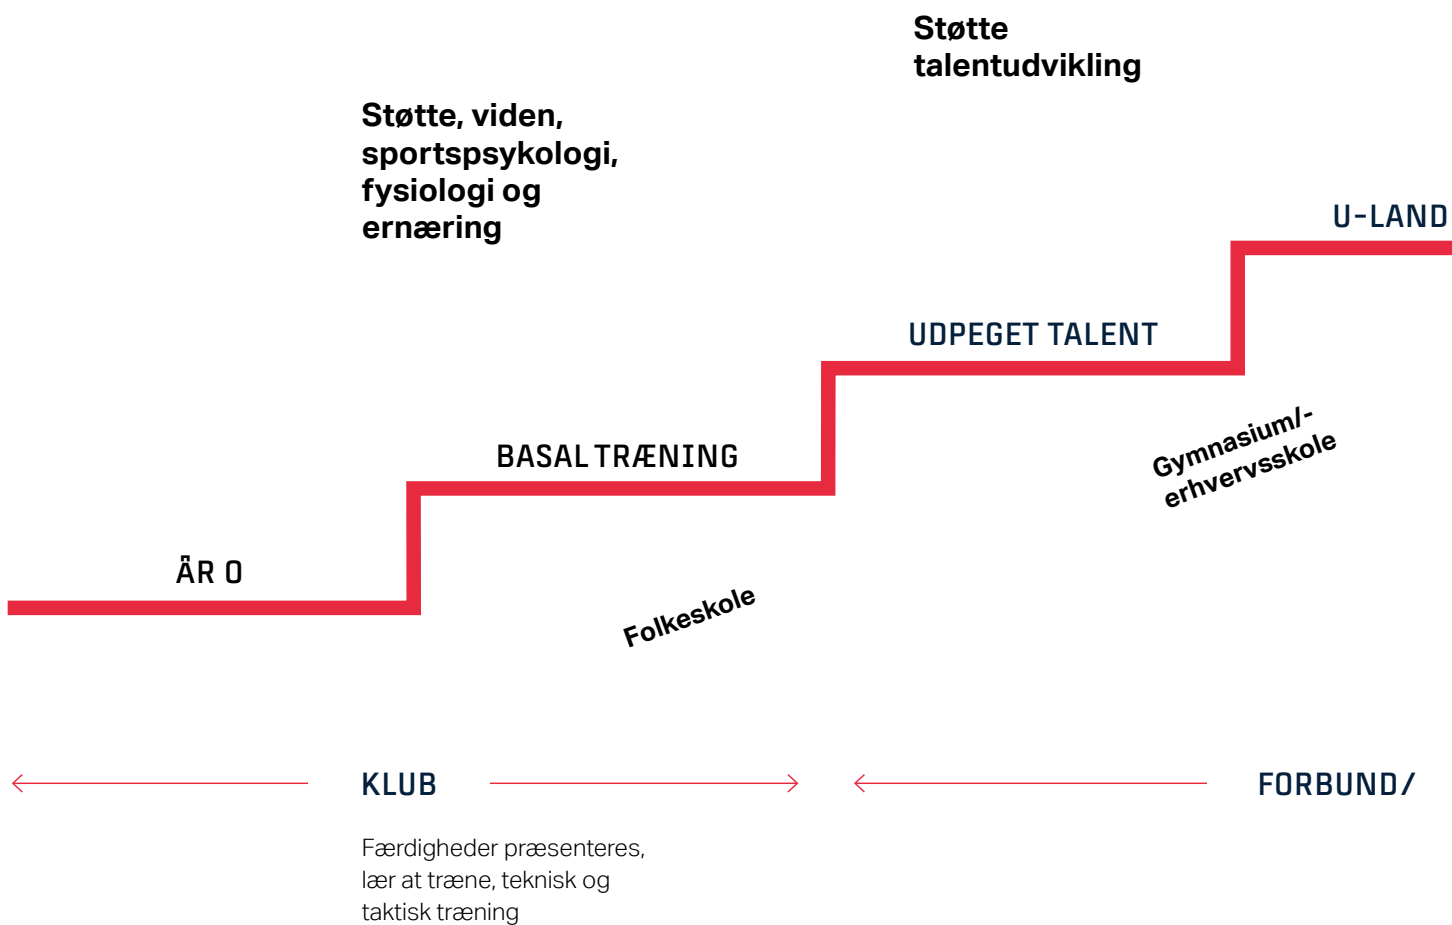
Støtte talentudvikling

Støtte, viden, sportspsykologi, fysiologi og ernæring

U-LAND

UDPEGET TALENT

Gymnasium/-erhvervsskole

BASAL TRÆNING

ÅR 0

Folkeskole

KLUB

FORBUND/

Færdigheder præsenteres, lær at træne, teknisk og taktisk træning